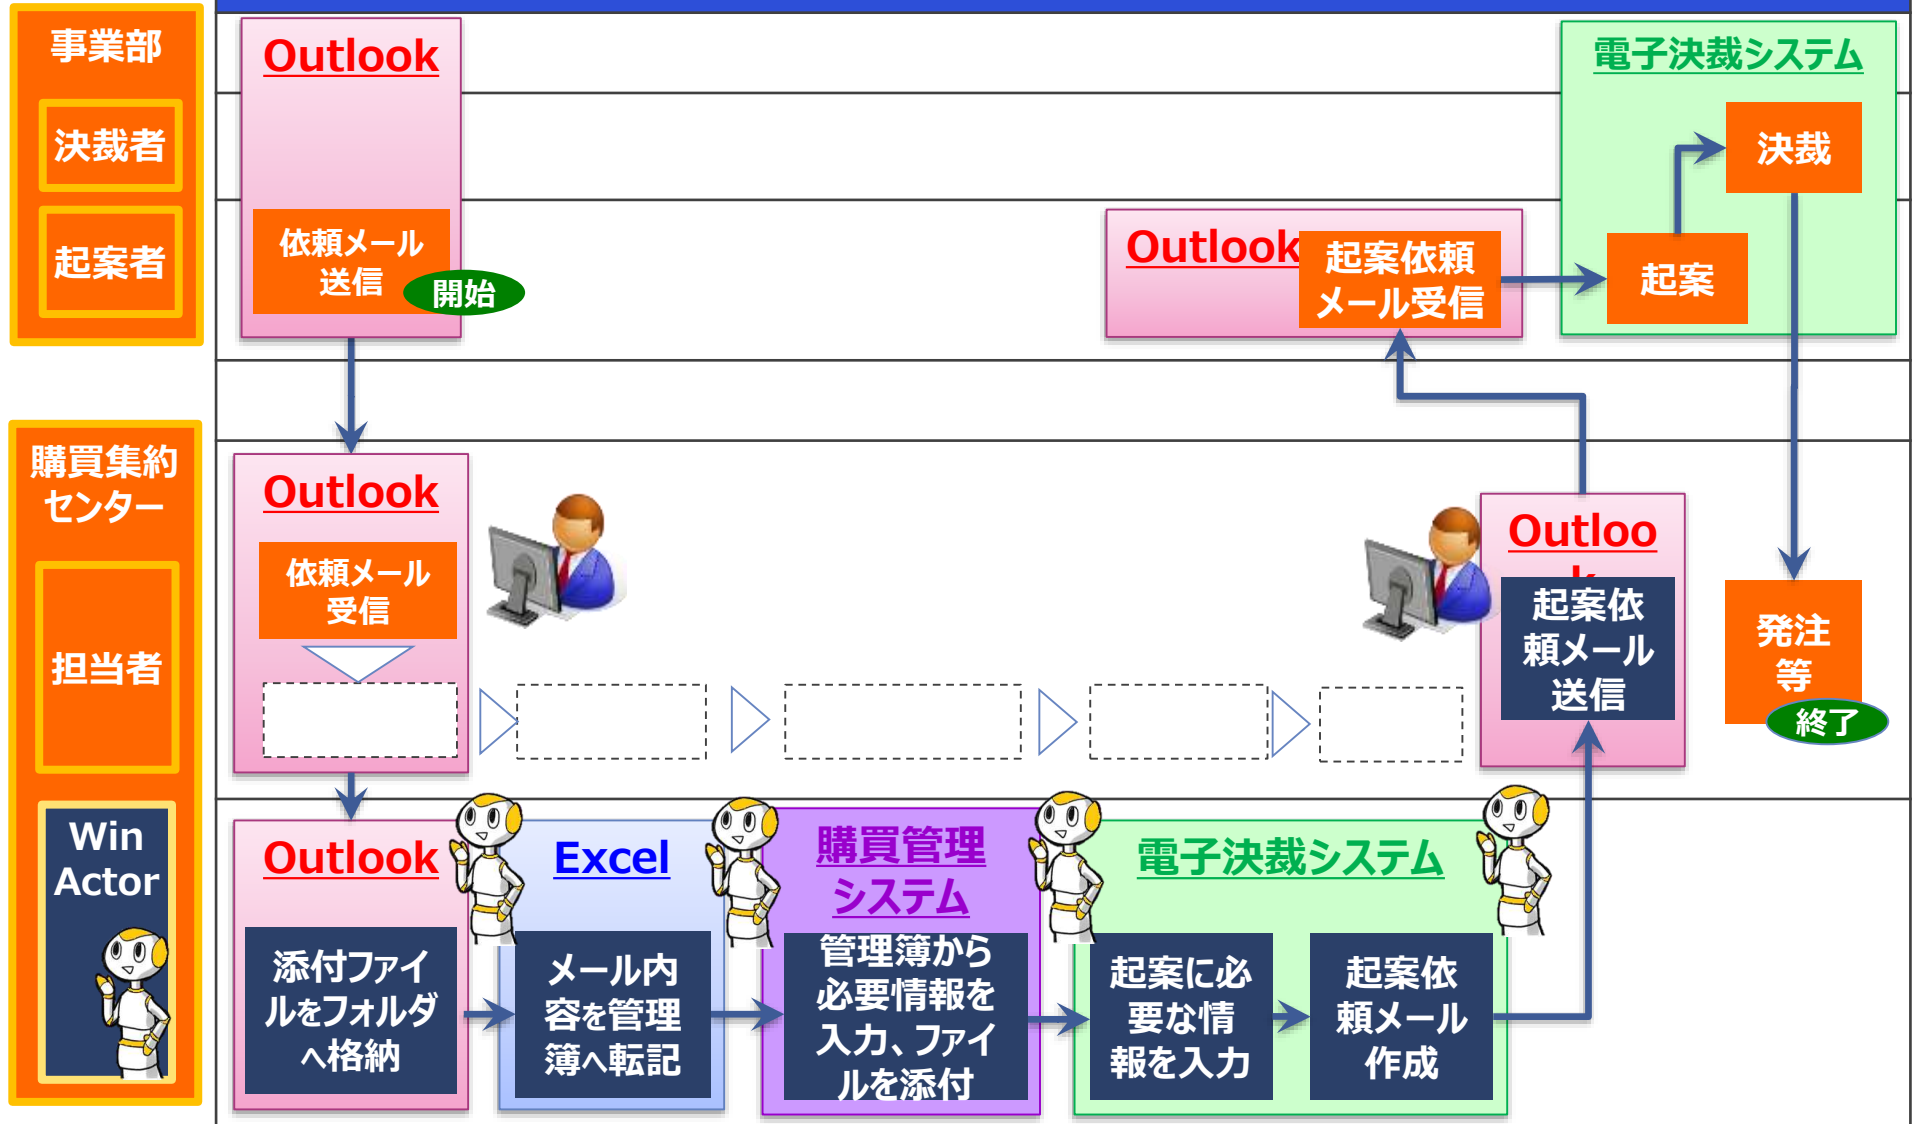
事業部

決裁者

起案者

購買集約センター

担当者

Win Actor

Outlook

依頼メール送信

開始

Outlook

起案依頼メール受信

電子決裁システム

決裁

起案

Outlook

依頼メール受信

Outloo
k

起案依頼メール送信

発注等

終了

Outlook

添付ファイルをフォルダへ格納

Excel

メール内容を管理簿へ転記

購買管理システム

管理簿から必要情報を入力、ファイルを添付

電子決裁システム

起案に必要な情報を入力

起案依頼メール作成